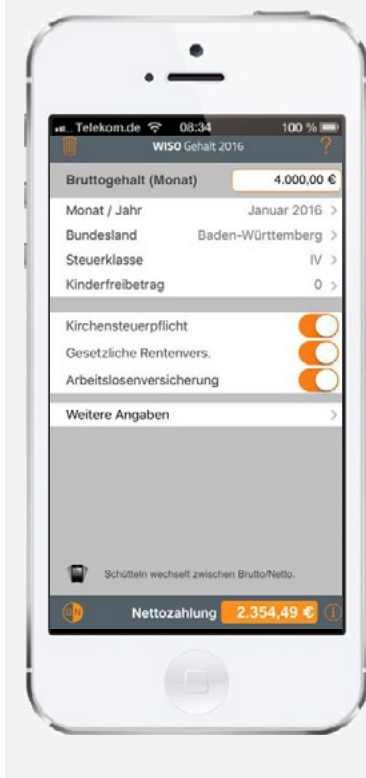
Telekom.de 08:34 100 %
WISO Gehalt 2016
?

Bruttogehalt (Monat) 4.000,00 €
Monat / Jahr Januar 2016 >
Bundesland Baden-Württemberg >
Steuerklasse IV >
Kinderfreibetrag 0 >

Kirchensteuerpflicht
Gesetzliche Rentenvers.
Arbeitslosenversicherung

Weitere Angaben >

Schütteln wechselt zwischen Brutto/Netto.

Nettozahlung 2.354,49 €